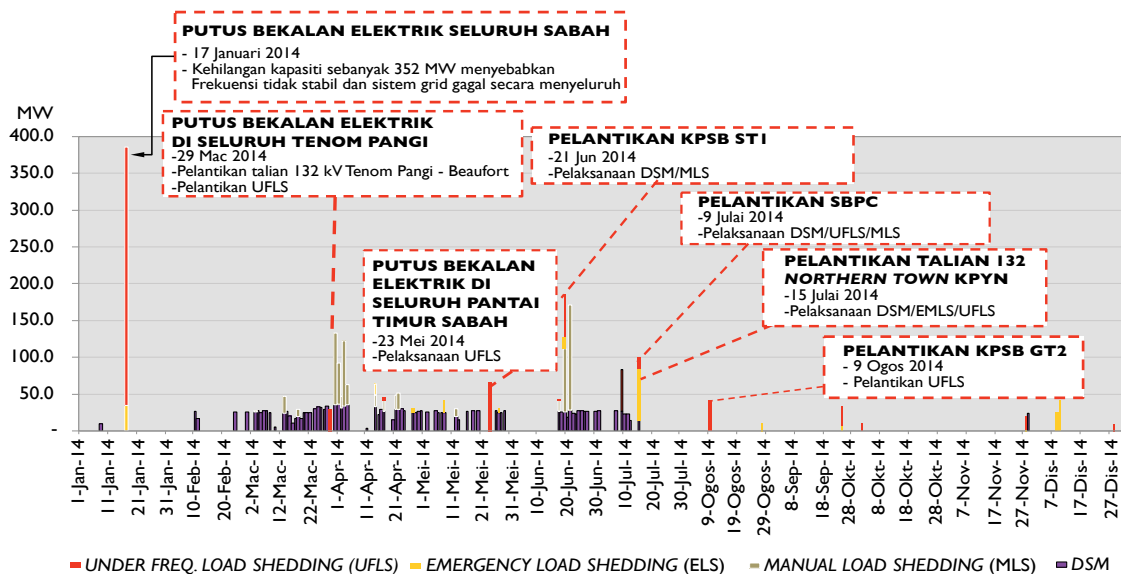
PUTUS BEKALAN ELEKTRIK SELURUH SABAH
- 17 Januari 2014
- Kehilangan kapasiti sebanyak 352 MW menyebabkan Frekuensi tidak stabil dan sistem grid gagal secara menyeluruh

PUTUS BEKALAN ELEKTRIK DI SELURUH TENOM PANGI
-29 Mac 2014
-Pelantikan talian 132 kV Tenom Pangi - Beaufort
-Pelantikan UFLS

PELANTIKAN KPSB ST1
-21 Jun 2014
-Pelaksanaan DSM/MLS

PELANTIKAN SBPC
-9 Julai 2014
-Pelaksanaan DSM/UFLS/MLS

PELANTIKAN TALIAN 132 NORTHERN TOWN KPYN
-15 Julai 2014
-Pelaksanaan DSM/EMLS/UFLS

PUTUS BEKALAN ELEKTRIK DI SELURUH PANTAI TIMUR SABAH
-23 Mei 2014
-Pelaksanaan UFLS

PELANTIKAN KPSB GT2
- 9 Ogos 2014
- Pelantikan UFLS

MW
400.0
350.0
300.0
250.0
200.0
150.0
100.0
50.0
-

1-Jan-14 11-Jan-14 21-Jan-14 31-Jan-14 10-Feb-14 20-Feb-14 2-Mac-14 12-Mac-14 22-Mac-14 1-Apr-14 11-Apr-14 21-Apr-14 1-Mei-14 11-Mei-14 21-Mei-14 31-Mei-14 10-Jun-14 20-Jun-14 30-Jun-14 10-Jul-14 20-Jul-14 30-Jul-14 9-Ogos-14 19-Ogos-14 29-Ogos-14 8-Sep-14 18-Sep-14 28-Okt-14 8-Okt-14 18-Okt-14 28-Okt-14 7-Nov-14 17-Nov-14 27-Nov-14 7-Dis-14 17-Dis-14 27-Dis-14

UNDER FREQ. LOAD SHEDDING (UFLS) EMERGENCY LOAD SHEDDING (ELS) MANUAL LOAD SHEDDING (MLS) DSM